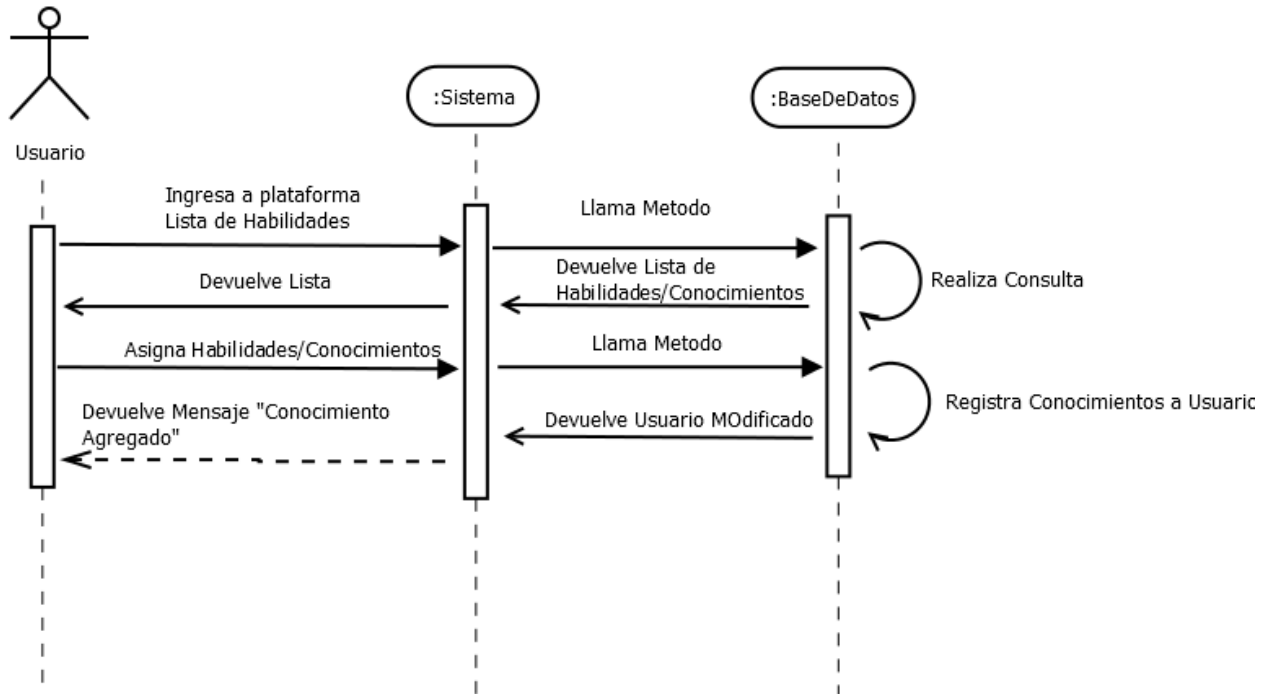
Usuario

:Sistema

:BaseDeDatos

Ingresa a plataforma
Lista de Habilidades

Llama Metodo

Realiza Consulta

Devuelve Lista

Devuelve Lista de Habilidades/Conocimientos

Asigna Habilidades/Conocimientos

Llama Metodo

Registra Conocimientos a Usuario

Devuelve Mensaje "Conocimiento Agregado"

Devuelve Usuario MOdificado